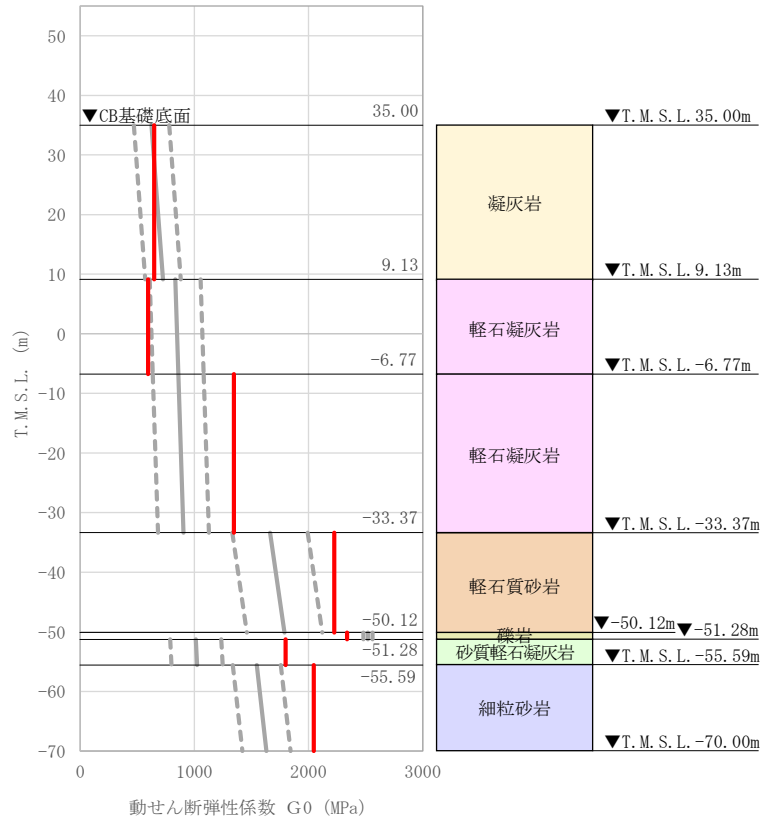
50
40
30
20
10
0
−10
−20
−30
−40
−50
−60
−70

T.M.S.L. (m)

▼CB基礎底面
35.00
9.13
−6.77
−33.37
−50.12
−51.28
−55.59

0
1000
2000
3000

動せん断弾性係数 G0 (MPa)

▼T.M.S.L.35.00m
凝灰岩
▼T.M.S.L.9.13m
軽石凝灰岩
▼T.M.S.L.−6.77m
軽石凝灰岩
▼T.M.S.L.−33.37m
軽石質砂岩
▼−50.12m
▼−51.28m
礫岩
砂質軽石凝灰岩
▼T.M.S.L.−55.59m
細粒砂岩
▼T.M.S.L.−70.00m